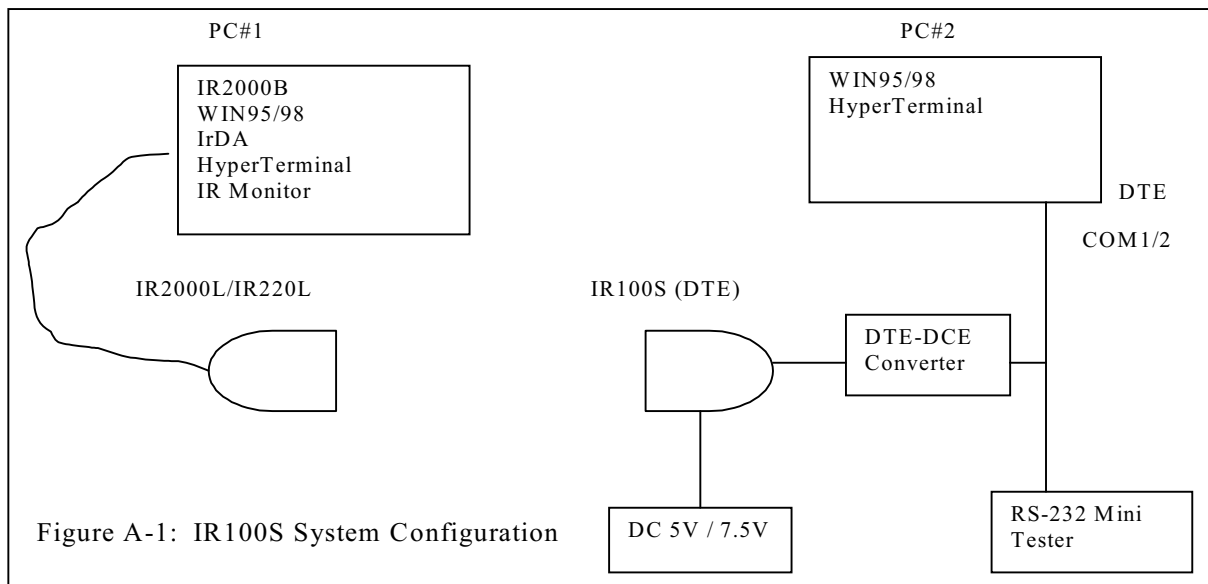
PC#1

IR2000B
WIN95/98
IrDA
HyperTerminal
IR Monitor

PC#2

WIN95/98
HyperTerminal

DTE

COM1/2

IR2000L/IR220L

IR100S (DTE)

DTE-DCE Converter

Figure A-1: IR100S System Configuration

DC 5V / 7.5V

RS-232 Mini Tester